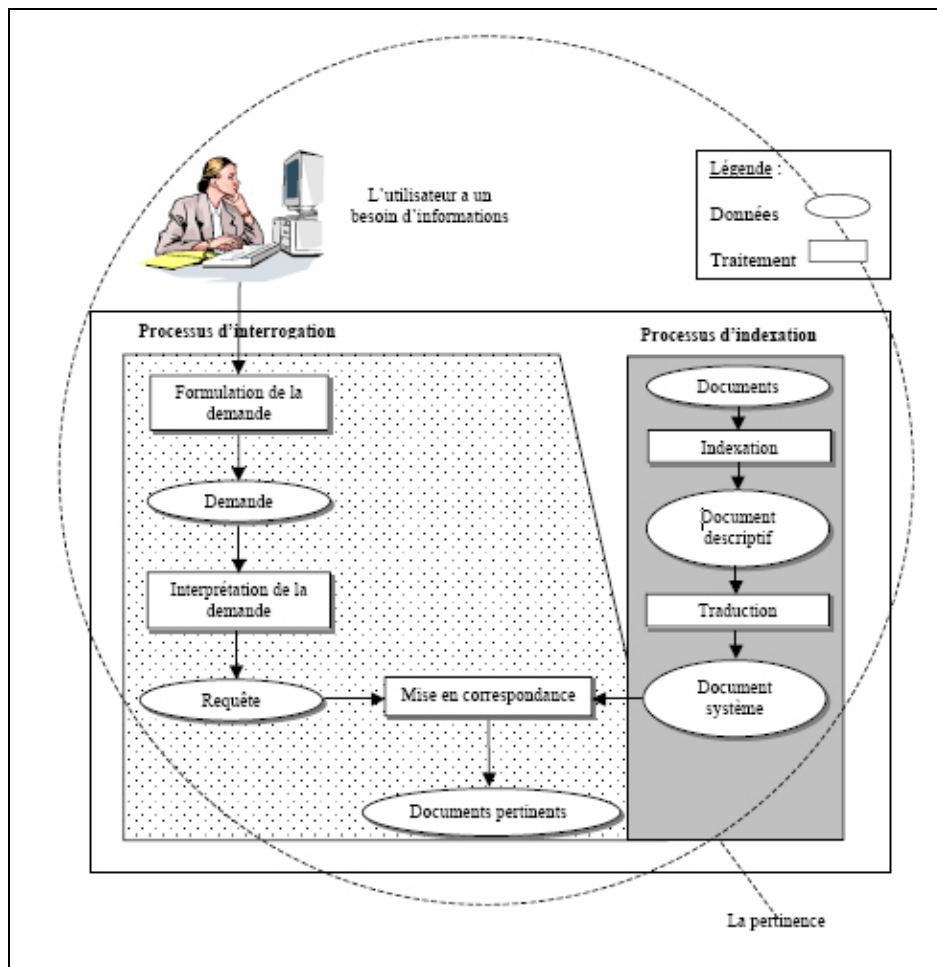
L'utilisateur a un besoin d'informations

Légende :

Données

Traitement

Processus d'interrogation

Processus d'indexation

Formulation de la demande

Demande

Interprétation de la demande

Requête

Mise en correspondance

Documents pertinents

Documents

Indexation

Document descriptif

Traduction

Document système

La pertinence